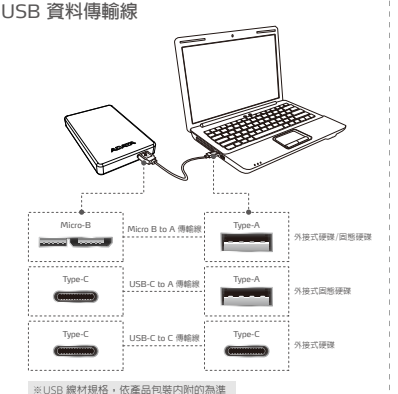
USB 資料傳輸線

ADATA

Micro-B

Micro B to A 傳輸線

Type-A

外接式硬碟/固態硬碟

Type-C

USB-C to A 傳輸線

Type-A

外接式固態硬碟

Type-C

USB-C to C 傳輸線

Type-C

外接式硬碟

※USB 線材規格，依產品包裝內附的為準